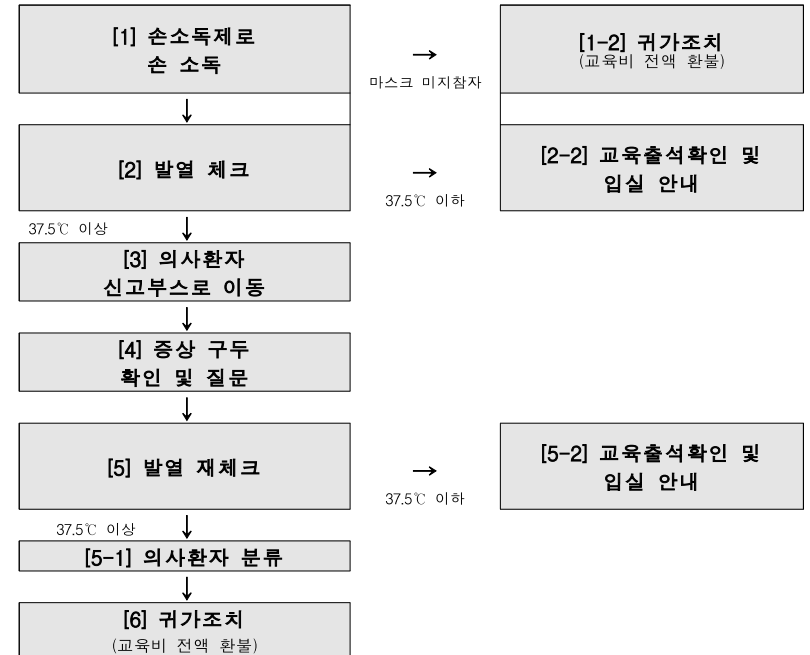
[1] 손소독제로 손 소독

→ 마스크 미지참자

[1-2] 귀가조치 (교육비 전액 환불)

↓

[2] 발열 체크

→ 37.5℃ 이하

[2-2] 교육출석확인 및 입실 안내

37.5℃ 이상 ↓

[3] 의사환자 신고부스로 이동

↓

[4] 증상 구두 확인 및 질문

↓

[5] 발열 재체크

→ 37.5℃ 이하

[5-2] 교육출석확인 및 입실 안내

37.5℃ 이상 ↓

[5-1] 의사환자 분류

↓

[6] 귀가조치 (교육비 전액 환불)